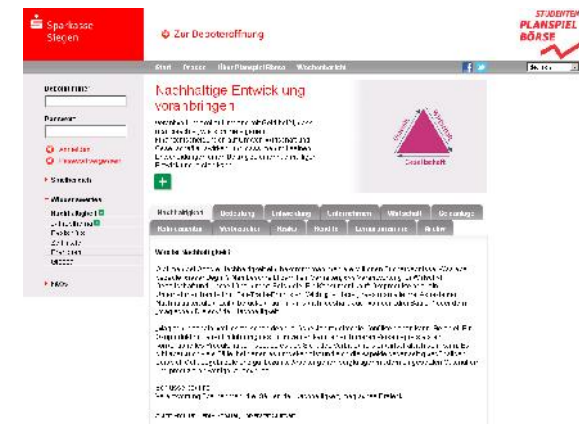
Sparkasse Siegen

Zur Depoteröffnung

STUDENTEN PLANSPIEL BÖRSE

Start Presse Über Planspiel Börse Wochenbericht

Depotnummer

Passwort

Anmelden

Passwort vergessen

Spielbereich

Wissenswertes

Nachhaltigkeit
Lernen
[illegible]
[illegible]
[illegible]
Glossar

FAQs

Nachhaltige Entwicklung voranbringen

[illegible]

Gesellschaft

Nachhaltigkeit Bedeutung Entwicklung Unternehmen Wirtschaft Geldanlage
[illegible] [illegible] Kriterien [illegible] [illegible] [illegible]

Was ist Nachhaltigkeit?

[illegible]

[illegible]

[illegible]

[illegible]